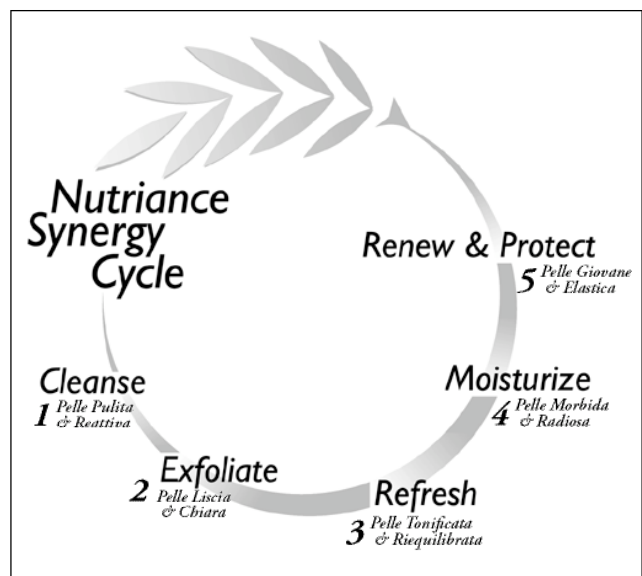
Nutriance Synergy Cycle

Renew & Protect
5 Pelle Giovane & Elastica

Moisturize
4 Pelle Morbida & Radiosa

Refresh
3 Pelle Tonificata & Riequilibrata

Exfoliate
2 Pelle Liscia & Chiara

Cleanse
1 Pelle Pulita & Reattiva